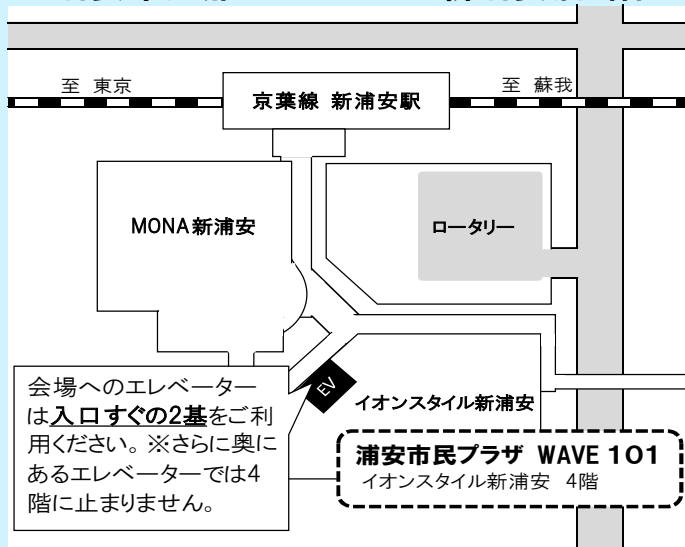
至 東京

京葉線 新浦安駅

至 蘇我

MONA新浦安

ロータリー

EV

イオンスタイル新浦安

会場へのエレベーターは入口すぐの2基をご利用ください。※さらに奥にあるエレベーターでは4階に止まりません。

浦安市民プラザ WAVE 101
イオンスタイル新浦安 4階